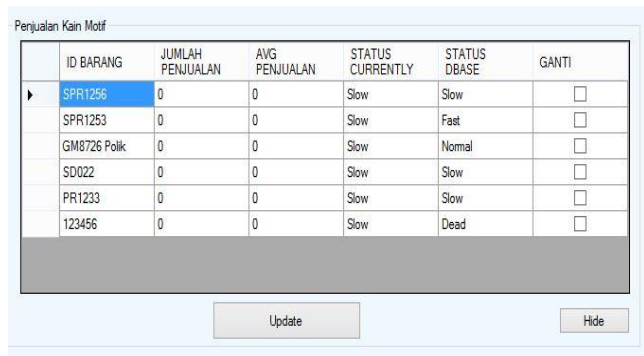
Penjualan Kain Motif

| ID BARANG | JUMLAH PENJUALAN | AVG PENJUALAN | STATUS CURRENTLY | STATUS DBASE | GANTI |
|---|---|---|---|---|---|
| SPR1256 | 0 | 0 | Slow | Slow | ☐ |
| SPR1253 | 0 | 0 | Slow | Fast | ☐ |
| GM8726 Polik | 0 | 0 | Slow | Normal | ☐ |
| SD022 | 0 | 0 | Slow | Slow | ☐ |
| PR1233 | 0 | 0 | Slow | Slow | ☐ |
| 123456 | 0 | 0 | Slow | Dead | ☐ |

Update

Hide